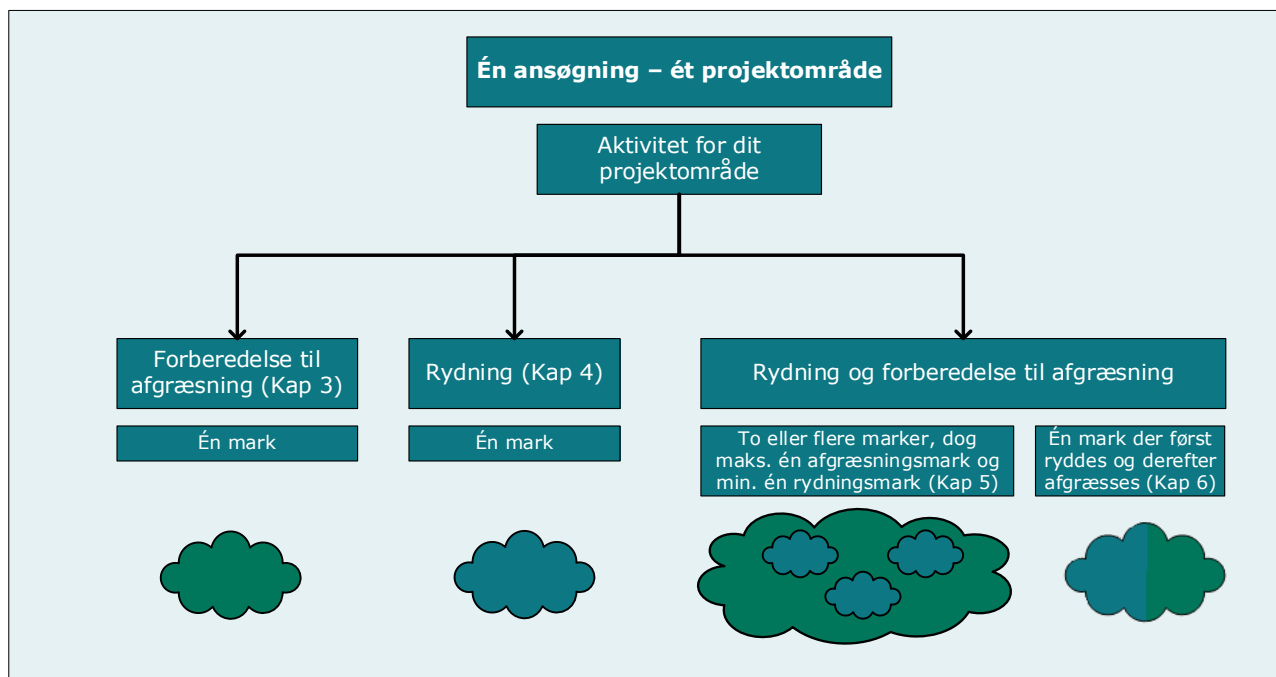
Én ansøgning – ét projektområde

Aktivitet for dit projektområde

Forberedelse til afgræsning (Kap 3)

Rydning (Kap 4)

Rydning og forberedelse til afgræsning

Én mark

Én mark

To eller flere marker, dog maks. én afgræsningsmark og min. én rydningsmark (Kap 5)

Én mark der først ryddes og derefter afgræsses (Kap 6)